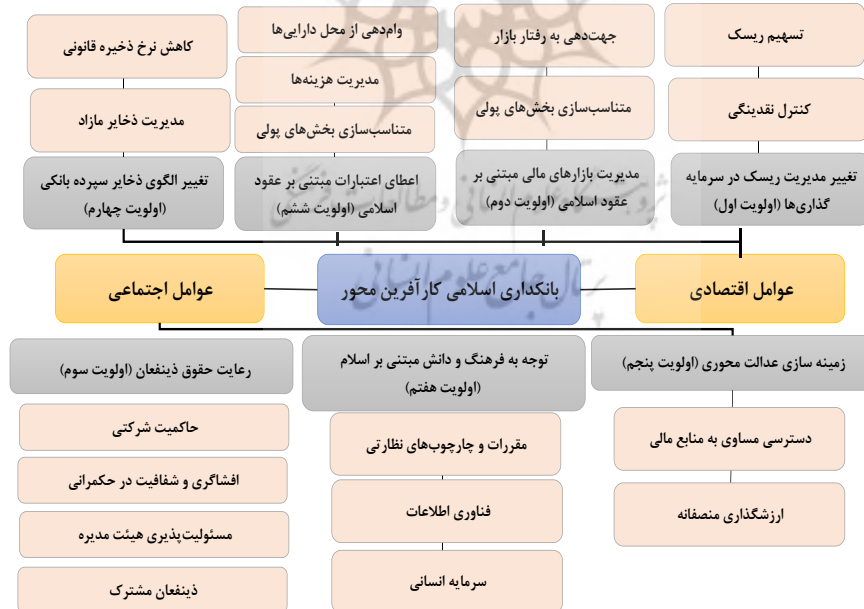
تسهیم ریسک

کنترل نقدینگی

تغییر مدیریت ریسک در سرمایه گذاری‌ها (اولویت اول)

جهت‌دهی به رفتار بازار

متناسب‌سازی بخش‌های پولی

مدیریت بازارهای مالی مبتنی بر عقود اسلامی (اولویت دوم)

وام‌دهی از محل دارایی‌ها

مدیریت هزینه‌ها

متناسب‌سازی بخش‌های پولی

اعطای اعتبارات مبتنی بر عقود اسلامی (اولویت ششم)

کاهش نرخ ذخیره قانونی

مدیریت ذخایر مازاد

تغییر الگوی ذخایر سپرده بانکی (اولویت چهارم)

عوامل اقتصادی

بانکداری اسلامی کارآفرین محور

عوامل اجتماعی

زمینه سازی عدالت محوری (اولویت پنجم)

دسترسی مساوی به منابع مالی

ارزشگذاری منصفانه

توجه به فرهنگ و دانش مبتنی بر اسلام (اولویت هفتم)

مقررات و چارچوب‌های نظارتی

فناوری اطلاعات

سرمایه انسانی

رعایت حقوق ذینفعان (اولویت سوم)

حاکمیت شرکتی

افشاگری و شفافیت در حکمرانی

مسئولیت‌پذیری هیئت مدیره

ذینفعان مشترک